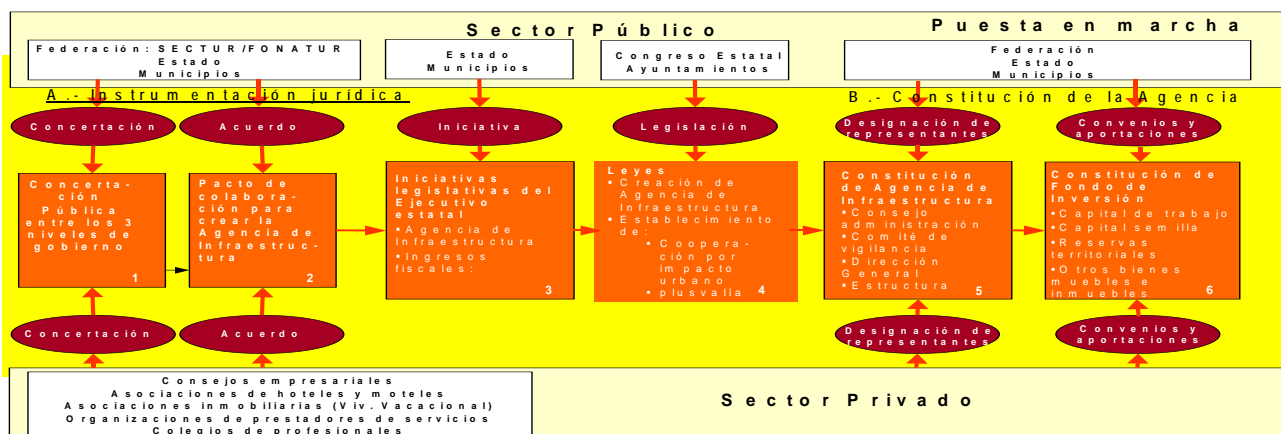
Sector Público

Puesta en marcha

Federación: SECTUR/FONATUR
Estado
Municipios

Estado
Municipios

Congreso Estatal
Ayuntamientos

Federación
Estado
Municipios

A.- Instrumentación jurídica

B.- Constitución de la Agencia

Concertación

Acuerdo

Iniciativa

Legislación

Designación de representantes

Convenios y aportaciones

Concertación Pública entre los 3 niveles de gobierno
1

Pacto de colaboración para crear la Agencia de Infraestructura
2

Iniciativas legislativas del Ejecutivo estatal
• Agencia de Infraestructura
• Ingresos fiscales:
3

Leyes
• Creación de Agencia de Infraestructura
• Establecimiento de:
• Cooperación por impacto urbano
• plusvalia
4

Constitución de Agencia de Infraestructura
• Consejo administración
• Comité de vigilancia
• Dirección General
• Estructura
5

Constitución de Fondo de Inversión
• Capital de trabajo
• Capital semilla
• Reservas territoriales
• Otros bienes muebles e inmuebles
6

Concertación

Acuerdo

Designación de representantes

Convenios y aportaciones

Consejos empresariales
Asociaciones de hoteles y moteles
Asociaciones inmobiliarias (Viv. Vacacional)
Organizaciones de prestadores de servicios
Colegios de profesionales

Sector Privado